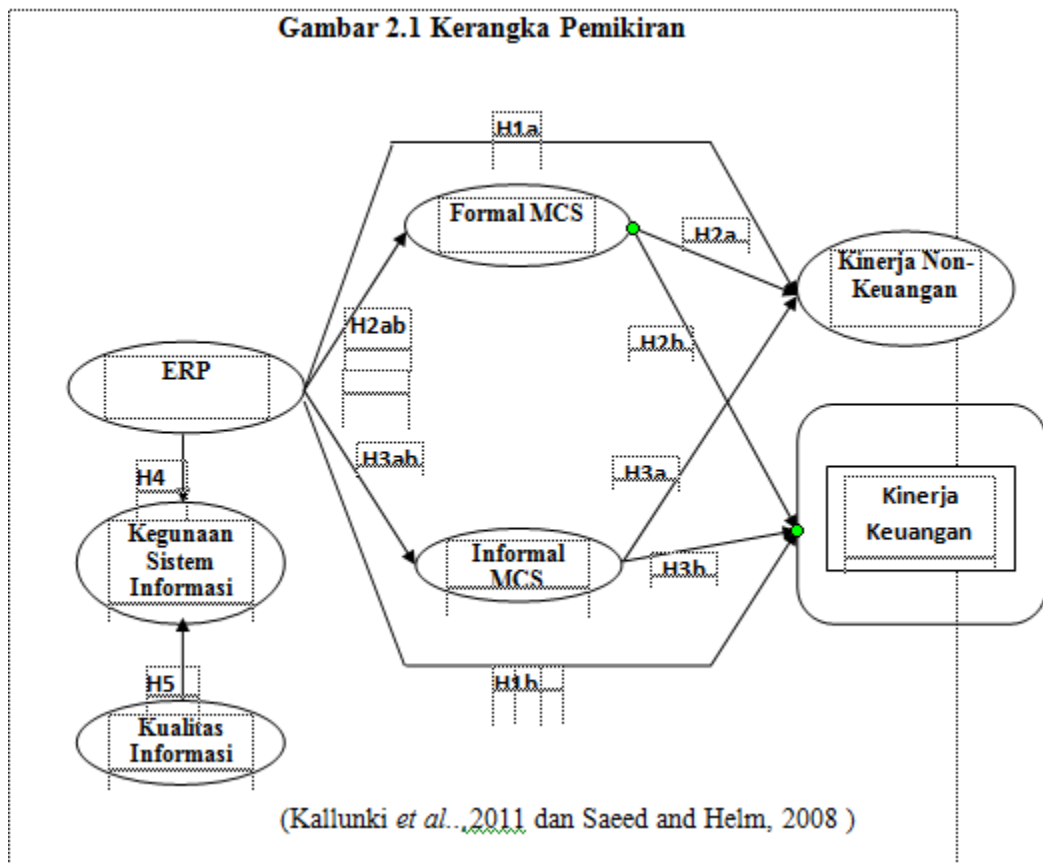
Gambar 2.1 Kerangka Pemikiran

H1a

Formal MCS

H2a

Kinerja Non-Keuangan

H2ab

H2b

ERP

H3ab

H3a

H4

Kinerja Keuangan

Kegunaan Sistem Informasi

Informal MCS

H3b

H5

H1b

Kualitas Informasi

(Kallunki *et al*., 2011 dan Saeed and Helm, 2008 )